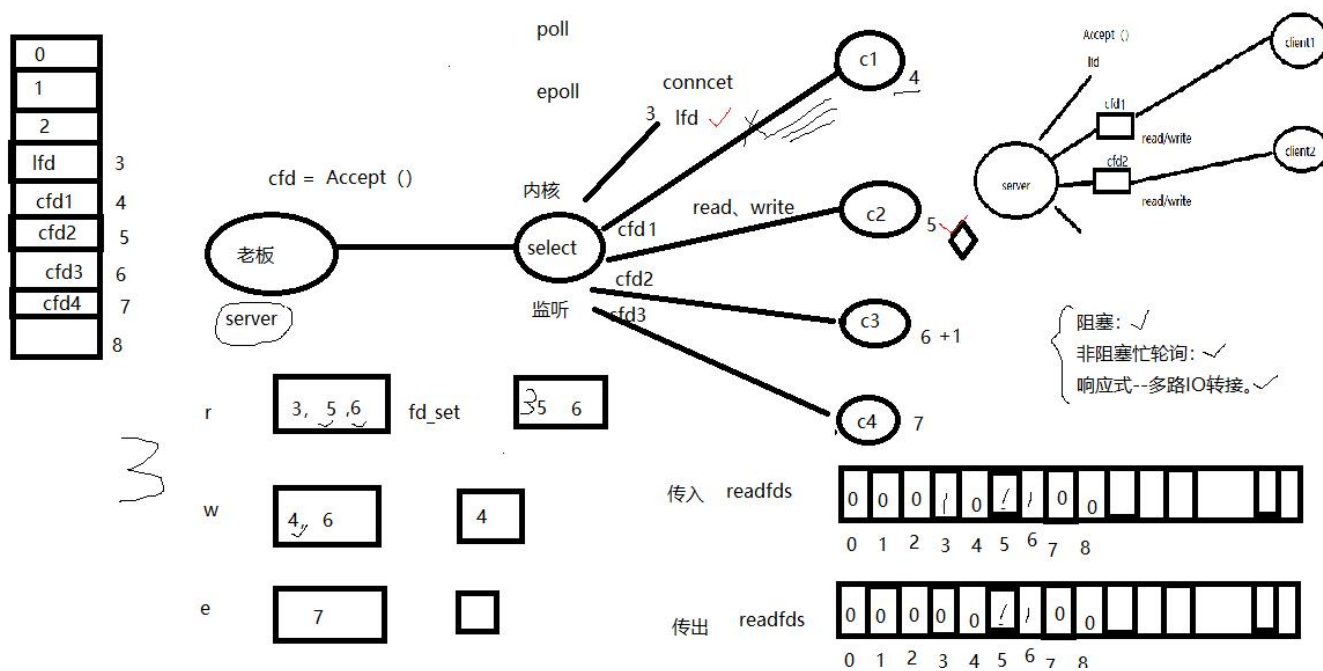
0
1
2
lfd 3
cfd1 4
cfd2 5
cfd3 6
cfd4 7
8

poll

epoll

conncet

3 lfd

cfd = Accept ()

内核

老板

server

select

监听

cfd1

cfd2

cfd3

read、write

c1 4

c2 5

c3 6 +1

c4 7

Accept ()

lfd

cfd1

cfd2

server

client1

client2

read/write

read/write

阻塞:
非阻塞忙轮询:
响应式--多路IO转接。

r 3, 5 ,6 fd_set 3 5 6

w 4, 6 4

e 7

传入 readfds

| 0 | 0 | 0 | 1 | 0 | 1 | 1 | 0 | 0 | | | | | | |
|---|---|---|---|---|---|---|---|---|---|---|---|---|---|---|

0 1 2 3 4 5 6 7 8

传出 readfds

| 0 | 0 | 0 | 0 | 0 | 1 | 1 | 0 | 0 | | | | | | |
|---|---|---|---|---|---|---|---|---|---|---|---|---|---|---|

0 1 2 3 4 5 6 7 8